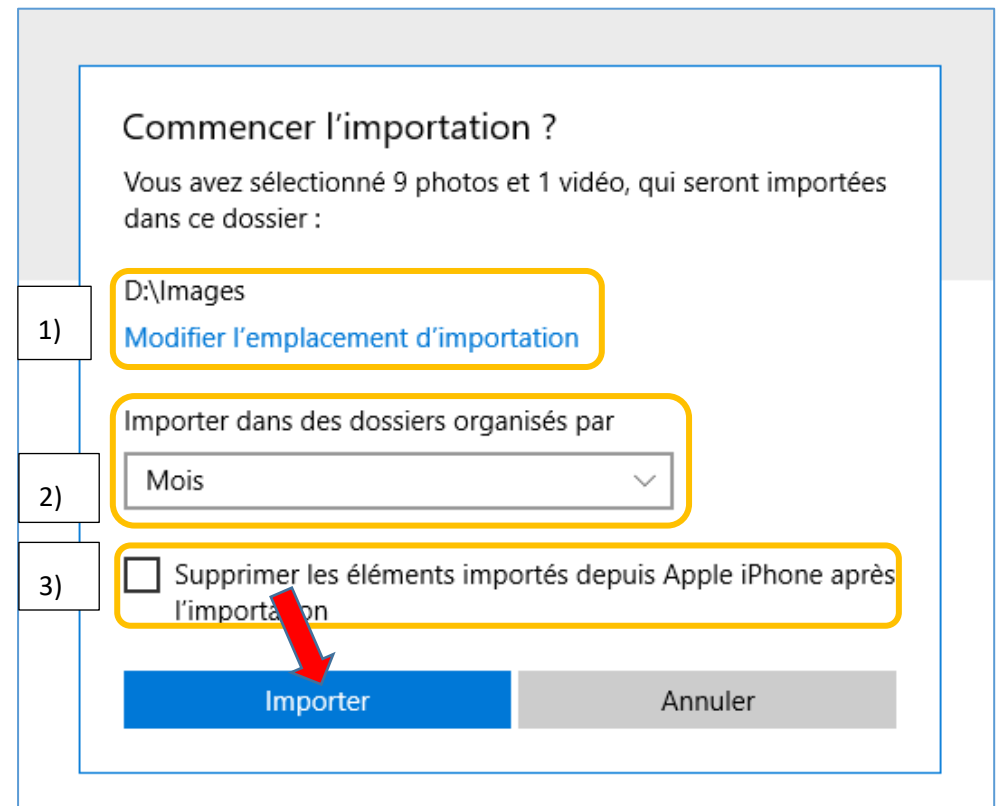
Commencer l'importation ?

Vous avez sélectionné 9 photos et 1 vidéo, qui seront importées dans ce dossier :

1)

D:\Images

Modifier l'emplacement d'importation

2)

Importer dans des dossiers organisés par

Mois

3)

Supprimer les éléments importés depuis Apple iPhone après l'importation

Importer

Annuler